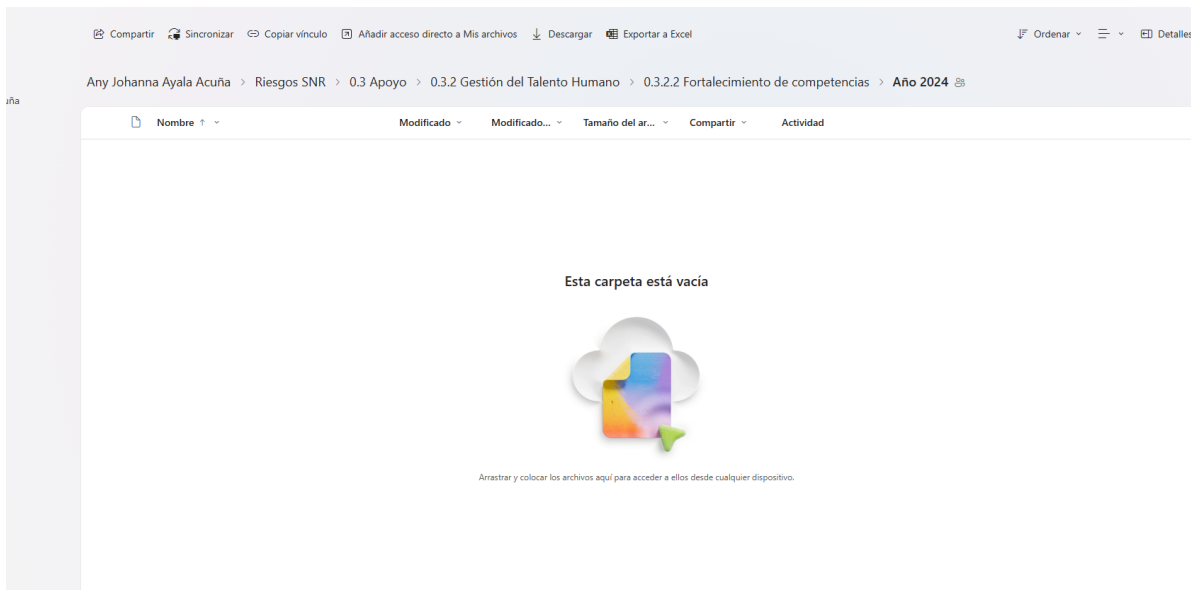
Compartir   Sincronizar   Copiar vínculo   Añadir acceso directo a Mis archivos   Descargar   Exportar a Excel   Ordenar   Detalles

uña

Any Johanna Ayala Acuña > Riesgos SNR > 0.3 Apoyo > 0.3.2 Gestión del Talento Humano > 0.3.2.2 Fortalecimiento de competencias > Año 2024

| Nombre ↑ | Modificado | Modificado... | Tamaño del ar... | Compartir | Actividad |
|---|---|---|---|---|---|

Esta carpeta está vacía

Arrastrar y colocar los archivos aquí para acceder a ellos desde cualquier dispositivo.